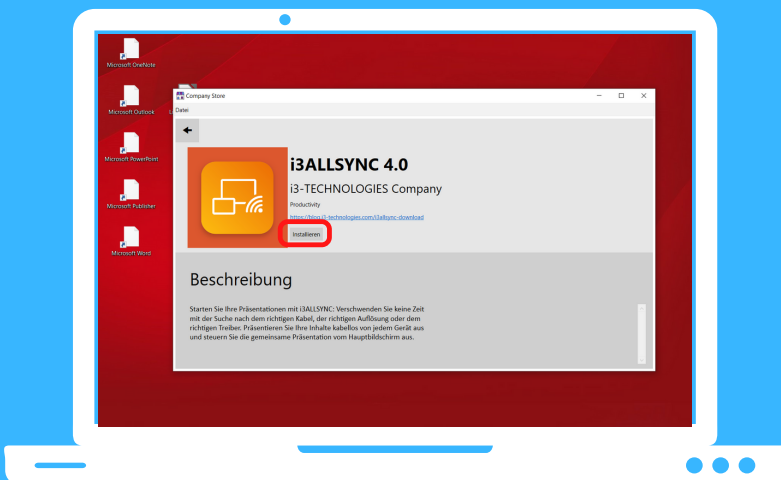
Microsoft OneNote

Microsoft Outlook

Microsoft PowerPoint

Microsoft Publisher

Microsoft Word

Company Store

Datei

i3ALLSYNC 4.0

i3-TECHNOLOGIES Company

Productivity

https://blog.i3-technologies.com/i3allsync-download

Installieren

Beschreibung

Starten Sie Ihre Präsentationen mit i3ALLSYNC: Verschwenden Sie keine Zeit mit der Suche nach dem richtigen Kabel, der richtigen Auflösung oder dem richtigen Treiber. Präsentieren Sie Ihre Inhalte kabellos von jedem Gerät aus und steuern Sie die gemeinsame Präsentation vom Hauptbildschirm aus.